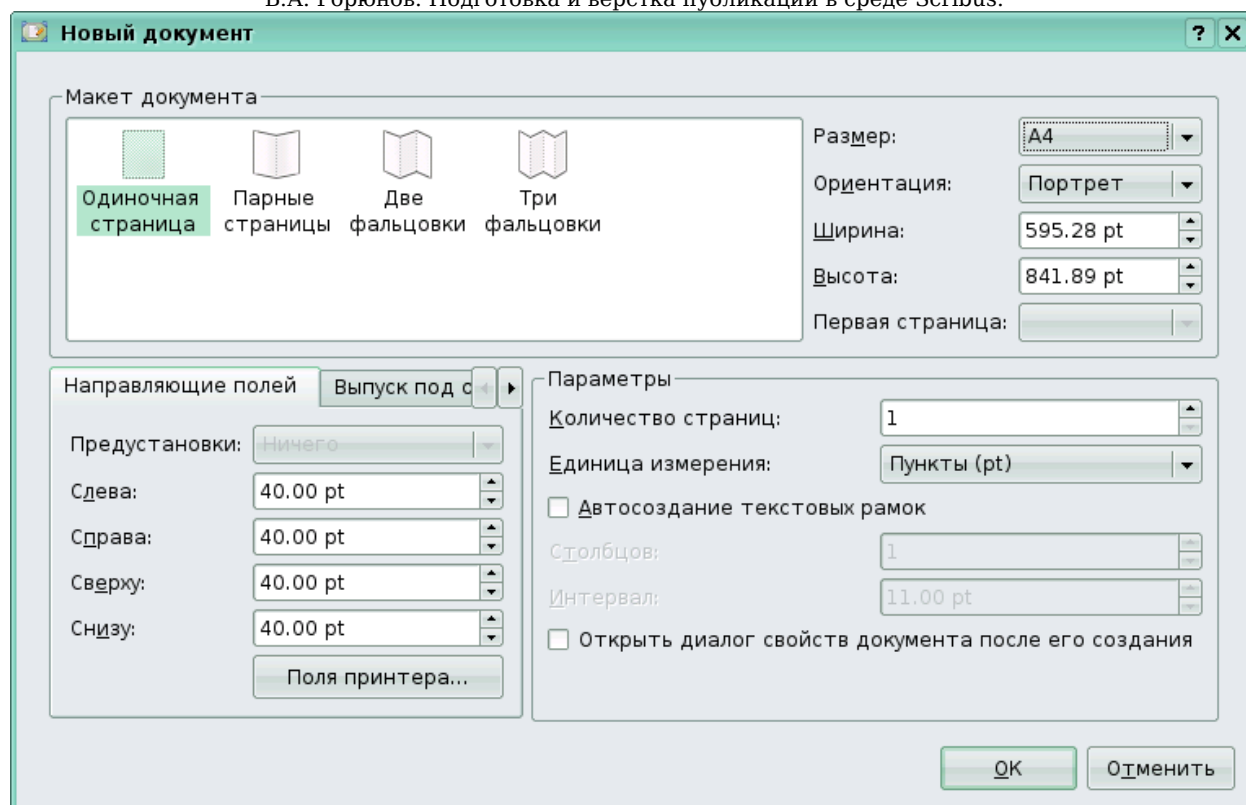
В.А. Горюнов. Подготовка и верстка публикаций в среде Scribus.

Новый документ

?

Макет документа

Одиночная страница

Парные страницы

Две фальцовки

Три фальцовки

Размер: A4

Ориентация: Портрет

Ширина: 595.28 pt

Высота: 841.89 pt

Первая страница:

Направляющие полей

Выпуск под с

Предустановки: Ничего

Слева: 40.00 pt

Справа: 40.00 pt

Сверху: 40.00 pt

Снизу: 40.00 pt

Поля принтера...

Параметры

Количество страниц: 1

Единица измерения: Пункты (pt)

Автосоздание текстовых рамок

Столбцов: 1

Интервал: 11.00 pt

Открыть диалог свойств документа после его создания

OK

Отменить